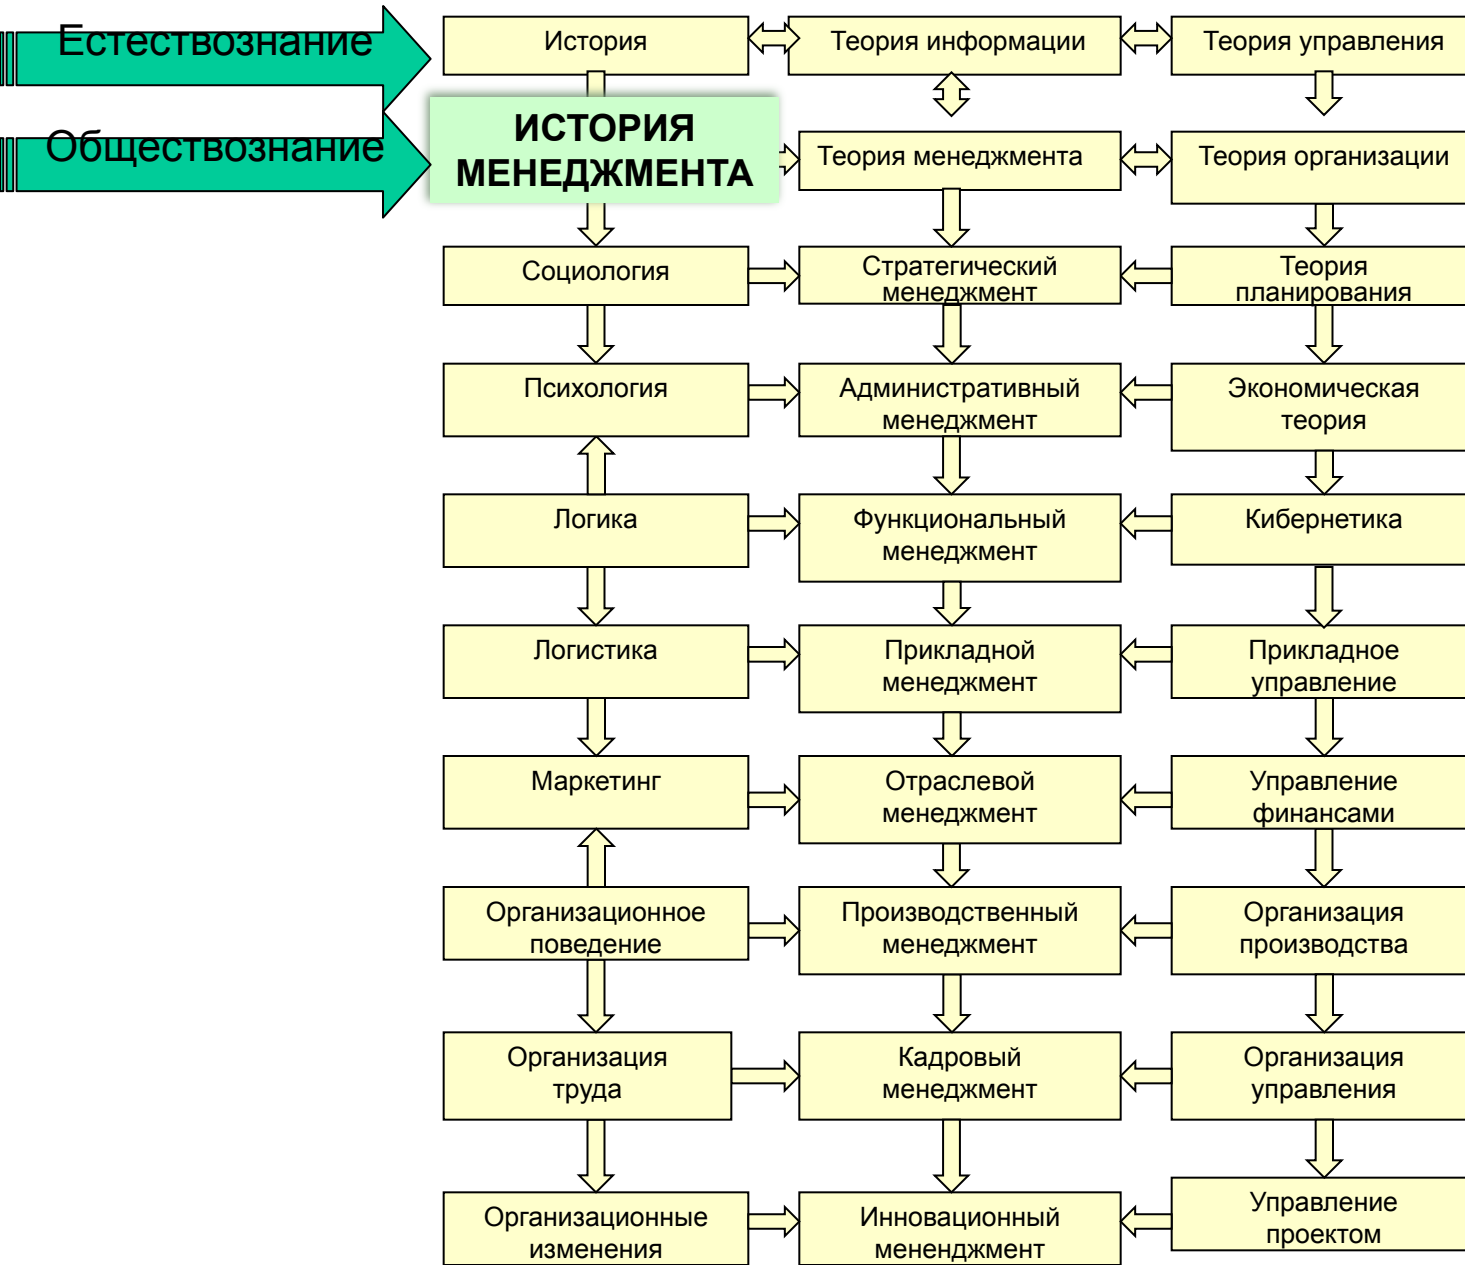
Естествознание

Обществознание

История

Теория информации

Теория управления

ИСТОРИЯ МЕНЕДЖМЕНТА

Теория менеджмента

Теория организации

Социология

Стратегический менеджмент

Теория планирования

Психология

Административный менеджмент

Экономическая теория

Логика

Функциональный менеджмент

Кибернетика

Логистика

Прикладной менеджмент

Прикладное управление

Маркетинг

Отраслевой менеджмент

Управление финансами

Организационное поведение

Производственный менеджмент

Организация производства

Организация труда

Кадровый менеджмент

Организация управления

Организационные изменения

Инновационный менеджмент

Управление проектом